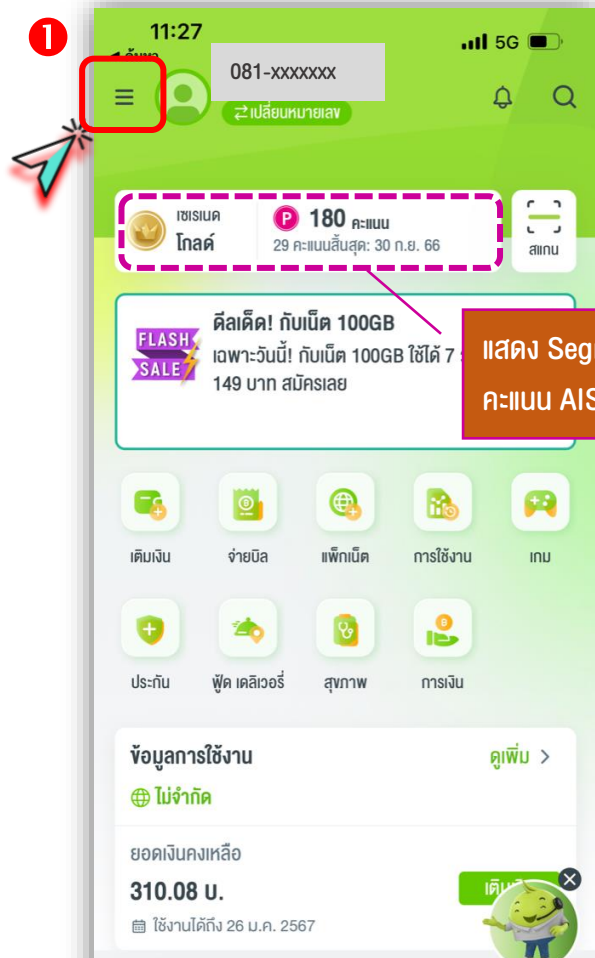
1

11:27

◀ ค้นหา

5G

081-xxxxxxx

⇄ เปลี่ยนหมายเลข

เซเรเนด โกลด์

P 180 คะแนน

29 คะแนนสิ้นสุด: 30 ก.ย. 66

สแกน

ดีลเด็ด! กับเน็ต 100GB

เฉพาะวันนี้! กับเน็ต 100GB ใช้ได้ 7 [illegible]

149 บาท สมัครเลย

FLASH SALE

แสดง Seg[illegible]

คะแนน AIS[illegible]

เติมเงิน

จ่ายบิล

แพ็กเน็ต

การใช้งาน

เกม

ประกัน

ฟู้ด เดลิเวอรี่

สุขภาพ

การเงิน

ข้อมูลการใช้งาน

ดูเพิ่ม >

ไม่จำกัด

ยอดเงินคงเหลือ

310.08 บ.

ใช้งานได้ถึง 26 ม.ค. 2567

เติม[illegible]